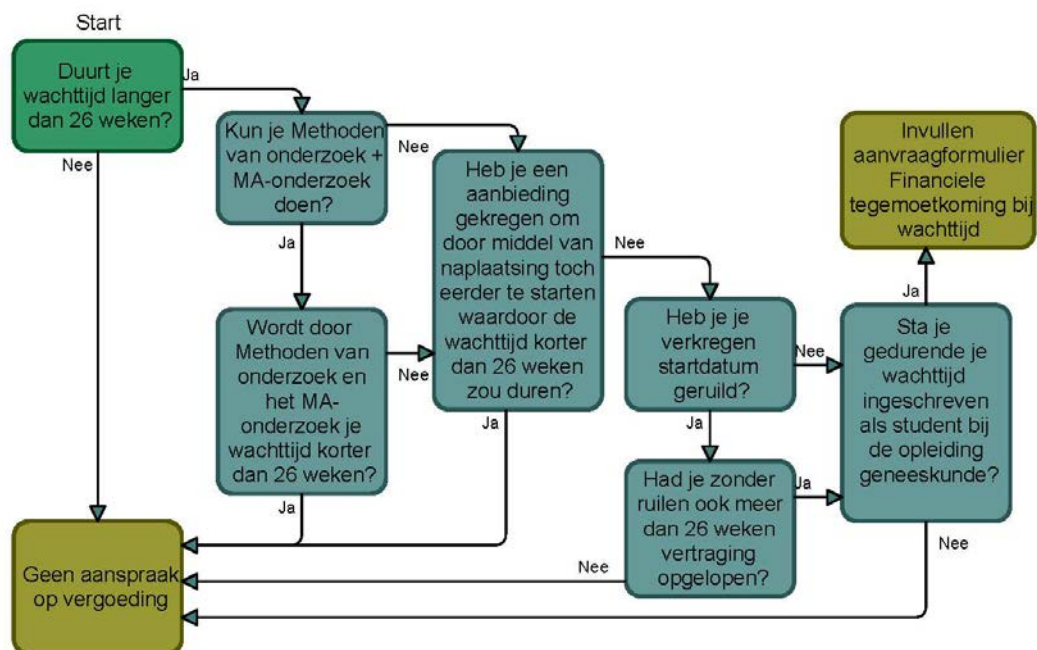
Start

Duurt je wachttijd langer dan 26 weken?

Ja

Nee

Kun je Methoden van onderzoek + MA-onderzoek doen?

Nee

Ja

Heb je een aanbieding gekregen om door middel van naplaatsing toch eerder te starten waardoor de wachttijd korter dan 26 weken zou duren?

Nee

Invullen aanvraagformulier Financiele tegemoetkoming bij wachttijd

Ja

Wordt door Methoden van onderzoek en het MA-onderzoek je wachttijd korter dan 26 weken?

Nee

Heb je je verkregen startdatum geruild?

Nee

Sta je gedurende je wachttijd ingeschreven als student bij de opleiding geneeskunde?

Ja

Ja

Had je zonder ruilen ook meer dan 26 weken vertraging opgelopen?

Ja

Ja

Geen aanspraak op vergoeding

Nee

Nee